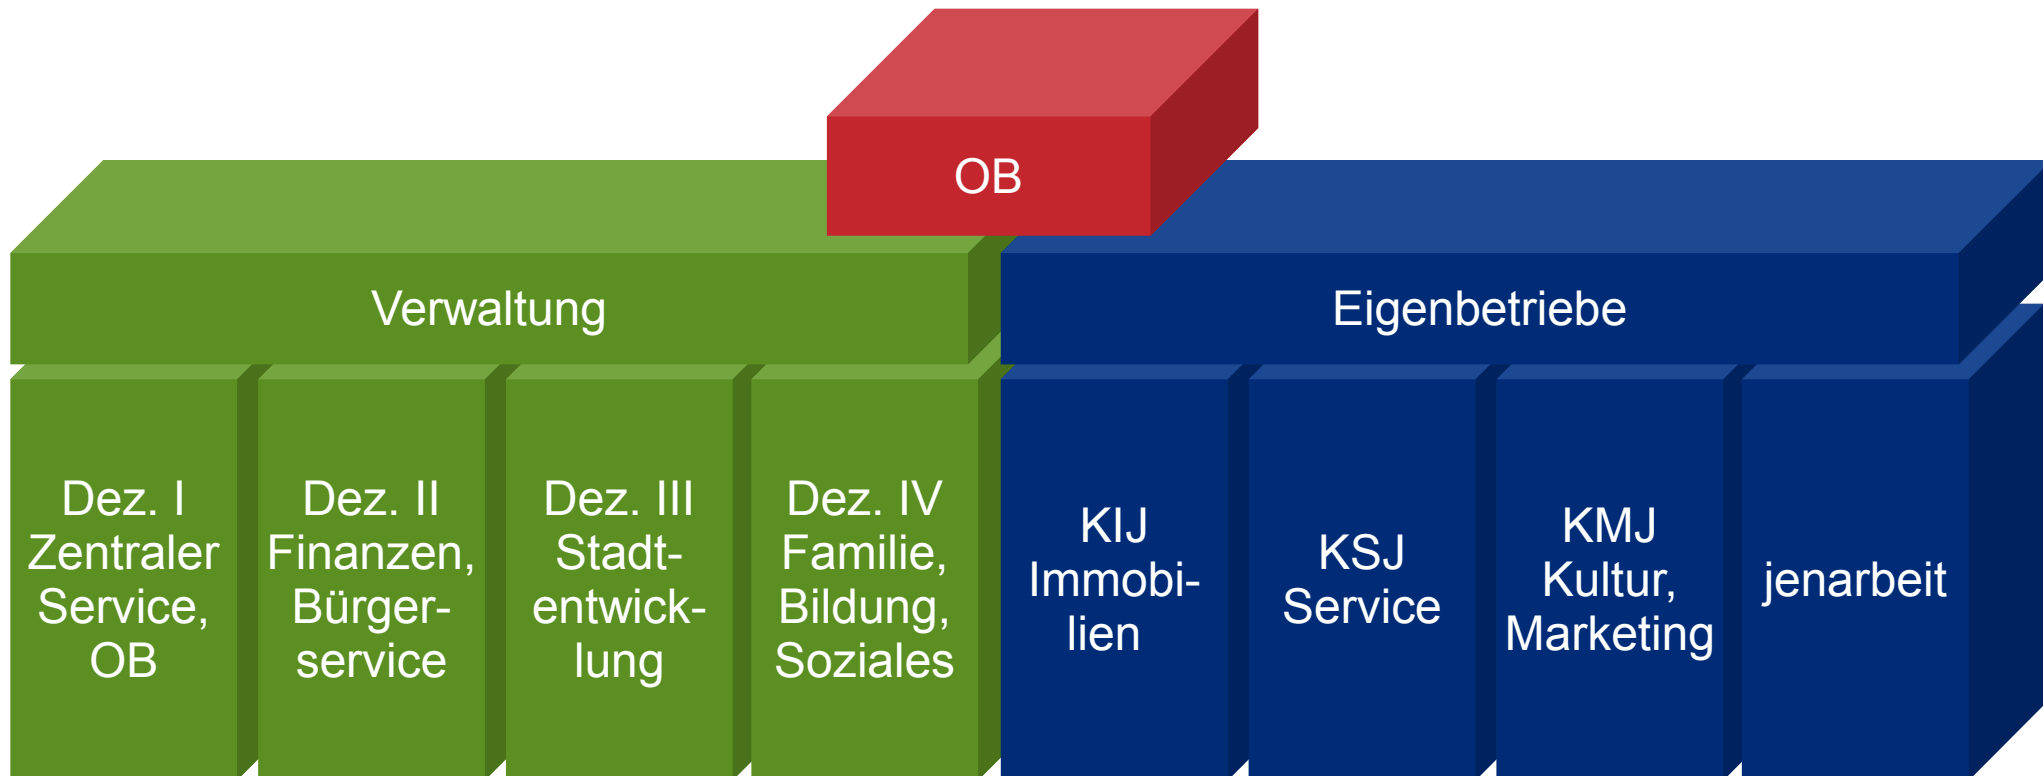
OB

Verwaltung

Eigenbetriebe

Dez. I Zentraler Service, OB

Dez. II Finanzen, Bürgerservice

Dez. III Stadtentwicklung

Dez. IV Familie, Bildung, Soziales

KIJ Immobilien

KSJ Service

KMJ Kultur, Marketing

jenarbeit